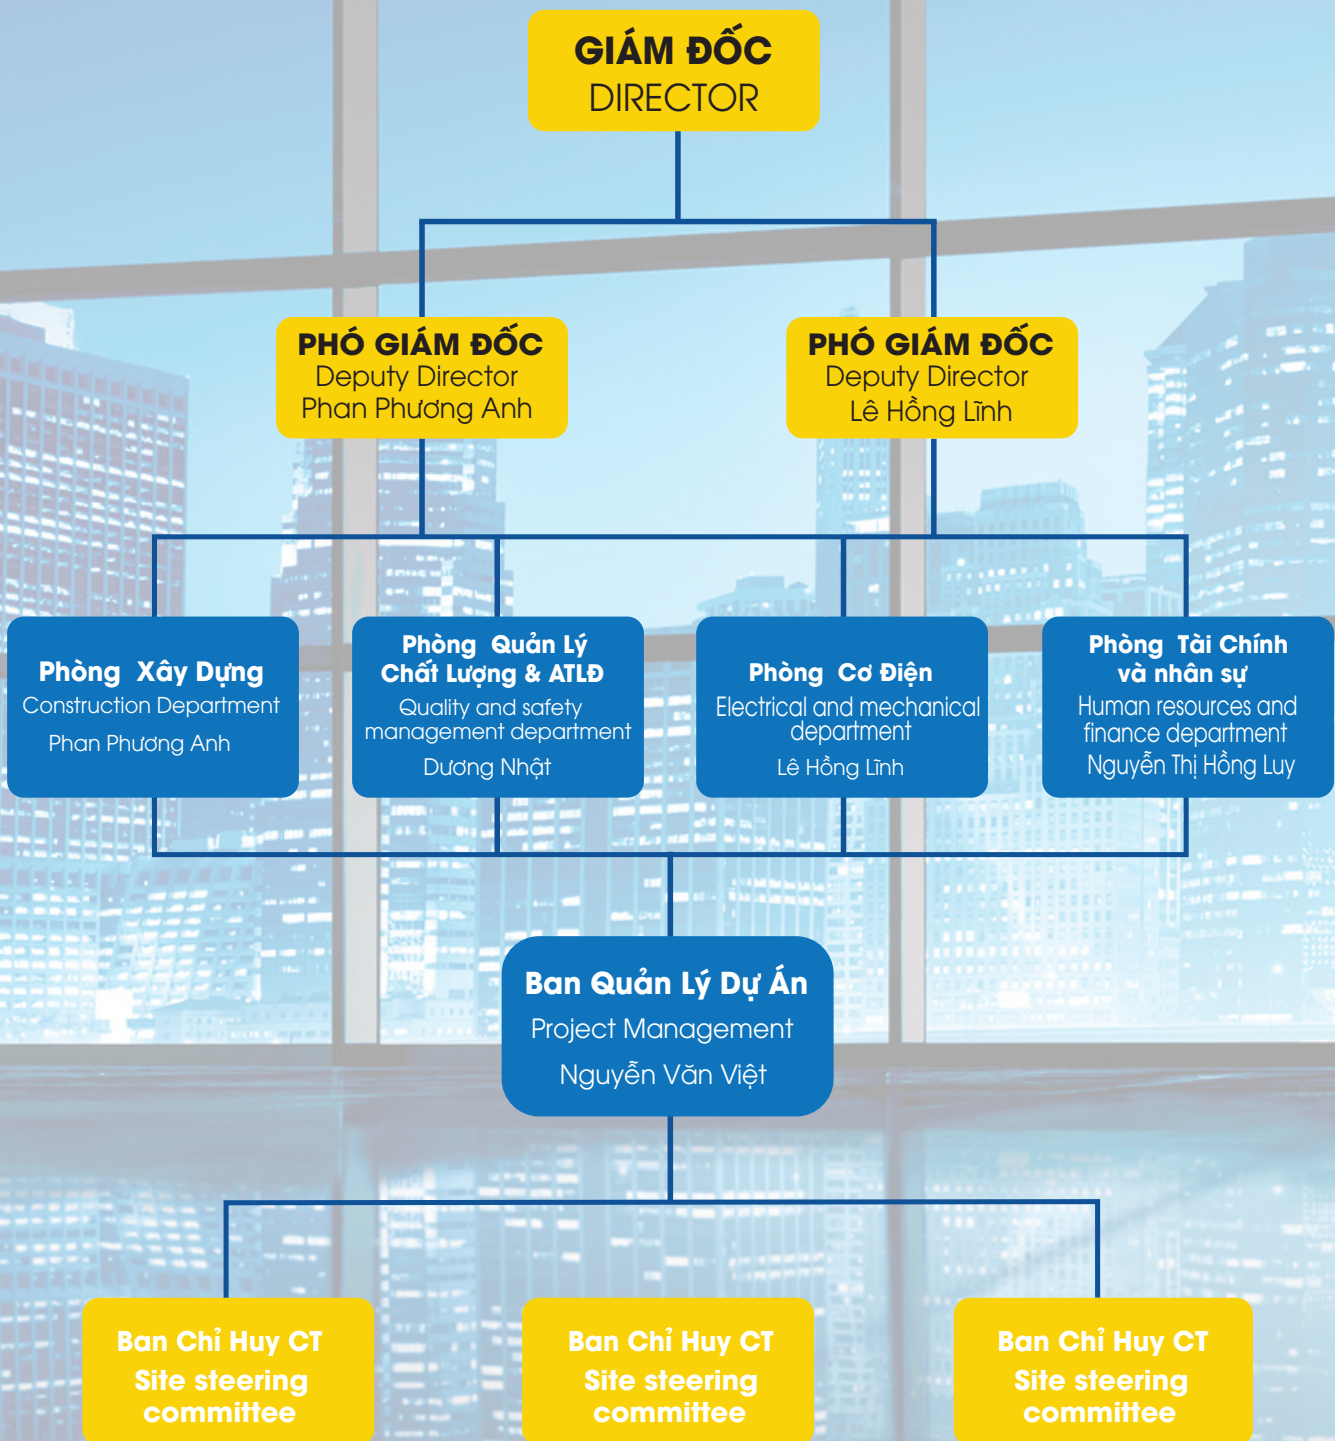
GIÁM ĐỐC
DIRECTOR

PHÓ GIÁM ĐỐC
Deputy Director
Phan Phương Anh

PHÓ GIÁM ĐỐC
Deputy Director
Lê Hồng Lĩnh

Phòng Xây Dựng
Construction Department
Phan Phương Anh

Phòng Quản Lý Chất Lượng & ATLĐ
Quality and safety management department
Dương Nhật

Phòng Cơ Điện
Electrical and mechanical department
Lê Hồng Lĩnh

Phòng Tài Chính và nhân sự
Human resources and finance department
Nguyễn Thị Hồng Luy

Ban Quản Lý Dự Án
Project Management
Nguyễn Văn Việt

Ban Chỉ Huy CT
Site steering committee

Ban Chỉ Huy CT
Site steering committee

Ban Chỉ Huy CT
Site steering committee